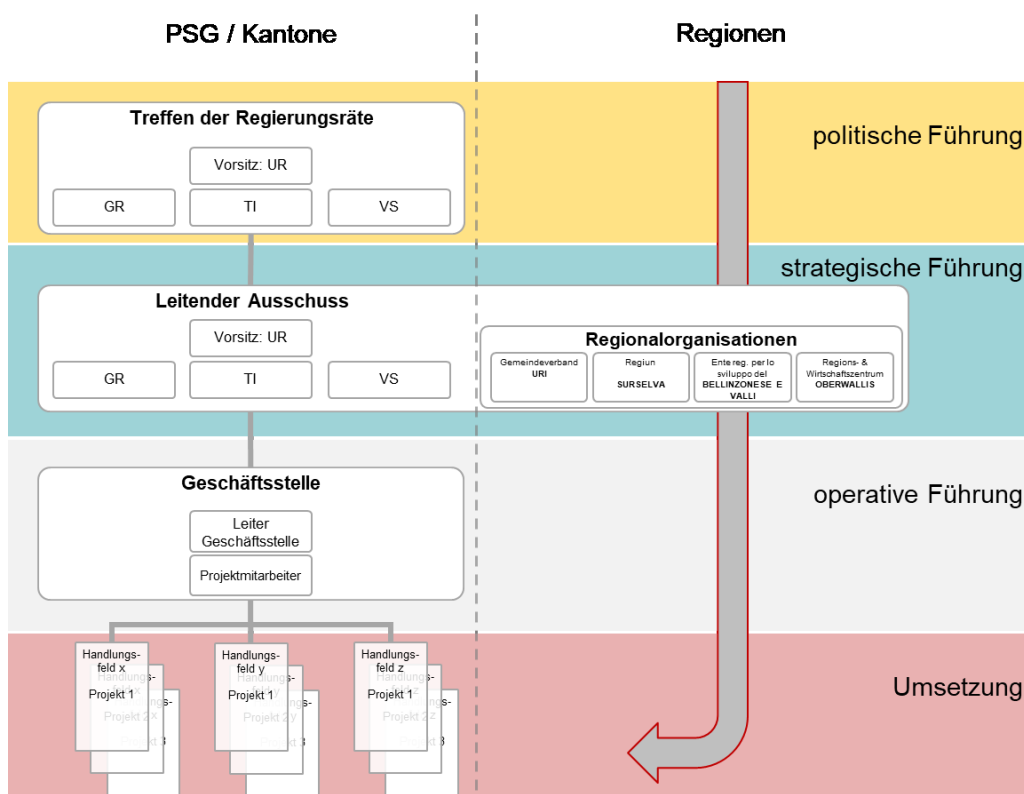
PSG / Kantone

Regionen

Treffen der Regierungsräte

Vorsitz: UR

GR

TI

VS

politische Führung

strategische Führung

Leitender Ausschuss

Vorsitz: UR

GR

TI

VS

Regionalorganisationen

Gemeindeverband URI

Regiun SURSELVA

Ente reg. per lo sviluppo del BELLINZONESE E VALLI

Regions- & Wirtschaftszentrum OBERWALLIS

Geschäftsstelle

Leiter Geschäftsstelle

Projektmitarbeiter

operative Führung

Handlungsfeld x
Projekt 1
Projekt 2x
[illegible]

Handlungsfeld y
Projekt 1
Projekt 2y
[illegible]

Handlungsfeld z
Projekt 1
Projekt 2z
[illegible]

Umsetzung